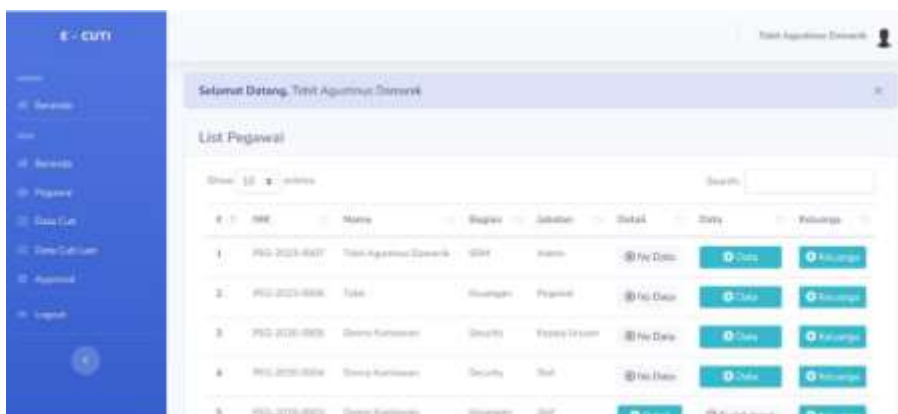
E - CUTI

Beranda

Beranda

Pegawai

Data Cuti

Data Cuti Lain

Approval

Logout

Tobit Agustinus Dawenk

Selamat Datang, Tobit Agustinus Dawenk

×

List Pegawai

Show 10 entries

Search:

| # | NIK | Nama | Bagian | Jabatan | Detail | Data | Keluarga |
|---|---|---|---|---|---|---|---|
| 1 | PEG-2023-0007 | Tobit Agustinus Dawenk | SDM | Admin | No Data | Data | Keluarga |
| 2 | PEG-2023-0006 | Tobit | Keuangan | Pegawai | No Data | Data | Keluarga |
| 3 | PEG-2020-0005 | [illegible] | Security | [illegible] | No Data | Data | Keluarga |
| 4 | PEG-2020-0004 | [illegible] | Security | Staf | No Data | Data | Keluarga |
| 5 | PEG-2019-0003 | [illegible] | Keuangan | Staf | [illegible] | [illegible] | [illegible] |